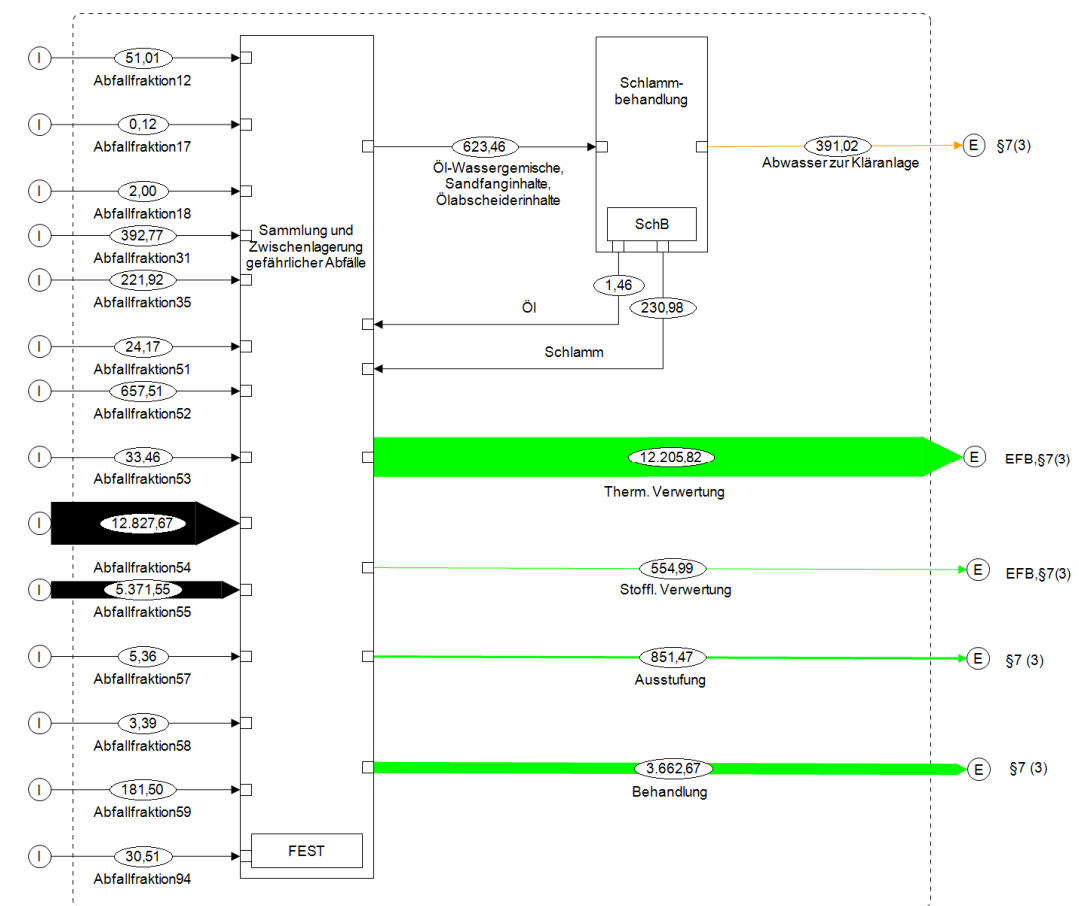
I 51,01 Abfallfraktion12
I 0,12 Abfallfraktion17
I 2,00 Abfallfraktion18
I 392,77 Abfallfraktion31
I 221,92 Abfallfraktion35
I 24,17 Abfallfraktion51
I 657,51 Abfallfraktion52
I 33,46 Abfallfraktion53
I 12.827,67 Abfallfraktion54
I 5.371,55 Abfallfraktion55
I 5,36 Abfallfraktion57
I 3,39 Abfallfraktion58
I 181,50 Abfallfraktion59
I 30,51 Abfallfraktion94

Sammlung und Zwischenlagerung gefährlicher Abfälle

FEST

623,46
Öl-Wassergemische, Sandfanginhalte, Ölabscheiderinhalte

Schlamm-behandlung

SchB

391,02
Abwasser zur Kläranlage
E §7(3)

1,46
Öl

230,98
Schlamm

12.205,82
Therm. Verwertung
E EFB,§7(3)

554,99
Stoffl. Verwertung
E EFB,§7(3)

851,47
Ausstufung
E §7 (3)

3.662,67
Behandlung
E §7 (3)